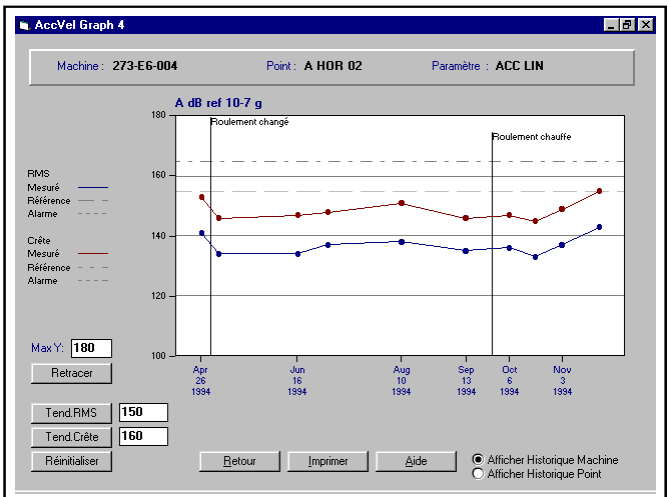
AccVel Graph 4

Machine : 273-E6-004
Point : A HOR 02
Paramètre : ACC LIN

A dB ref 10-7 g

180
160
140
120
100

Roulement changé
Roulement chauffe

RMS
Mesuré
Référence
Alarme

Crête
Mesuré
Référence
Alarme

Apr 26 1994
Jun 16 1994
Aug 10 1994
Sep 13 1994
Oct 6 1994
Nov 3 1994

Max Y: 180
Retracer

Tend.RMS 150
Tend.Crête 160
Réinitialiser

Retour
Imprimer
Aide

Afficher Historique Machine
Afficher Historique Point